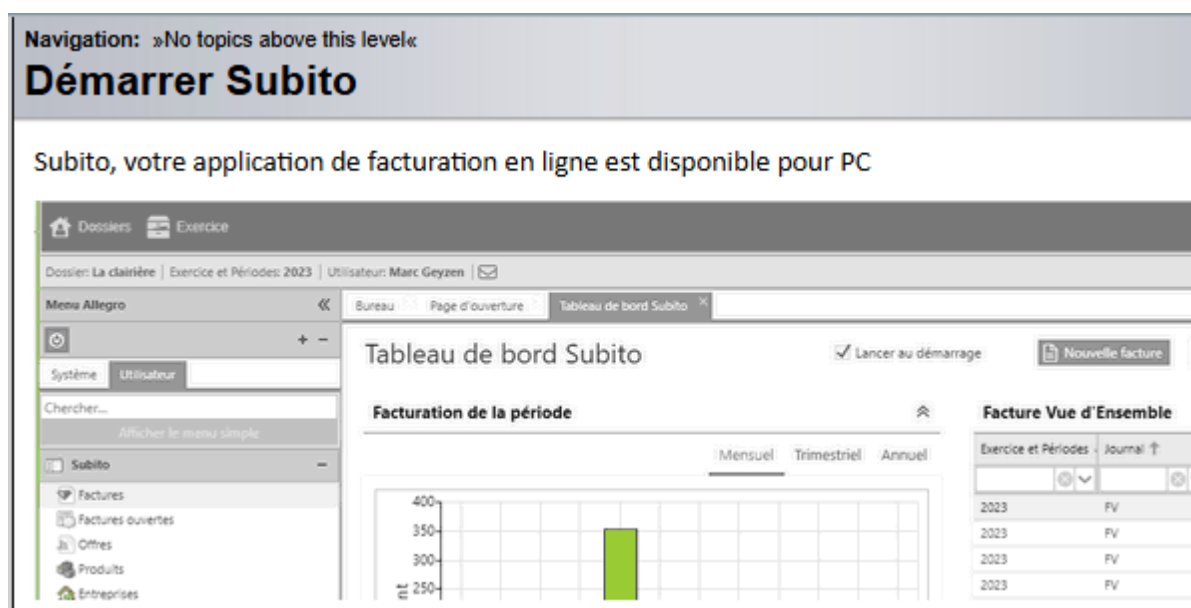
Navigation: »No topics above this level«

Démarrer Subito

Subito, votre application de facturation en ligne est disponible pour PC

Dossiers Exercice

Dossier: La clairière | Exercice et Périodes: 2023 | Utilisateur: Marc Geyzen |

Menu Allegro «

+ −

Système Utilisateur

Chercher...

Afficher le menu simple

Subito −

Factures

Factures ouvertes

Offres

Produits

Entreprises

Bureau Page d'ouverture Tableau de bord Subito ×

Tableau de bord Subito

Lancer au démarrage

Nouvelle facture

Facturation de la période

Mensuel Trimestriel Annuel

400

350

300

250

Facture Vue d'Ensemble

| Exercice et Périodes | Journal ↑ |
|---|---|
| | |
| 2023 | FV |
| 2023 | FV |
| 2023 | FV |
| 2023 | FV |